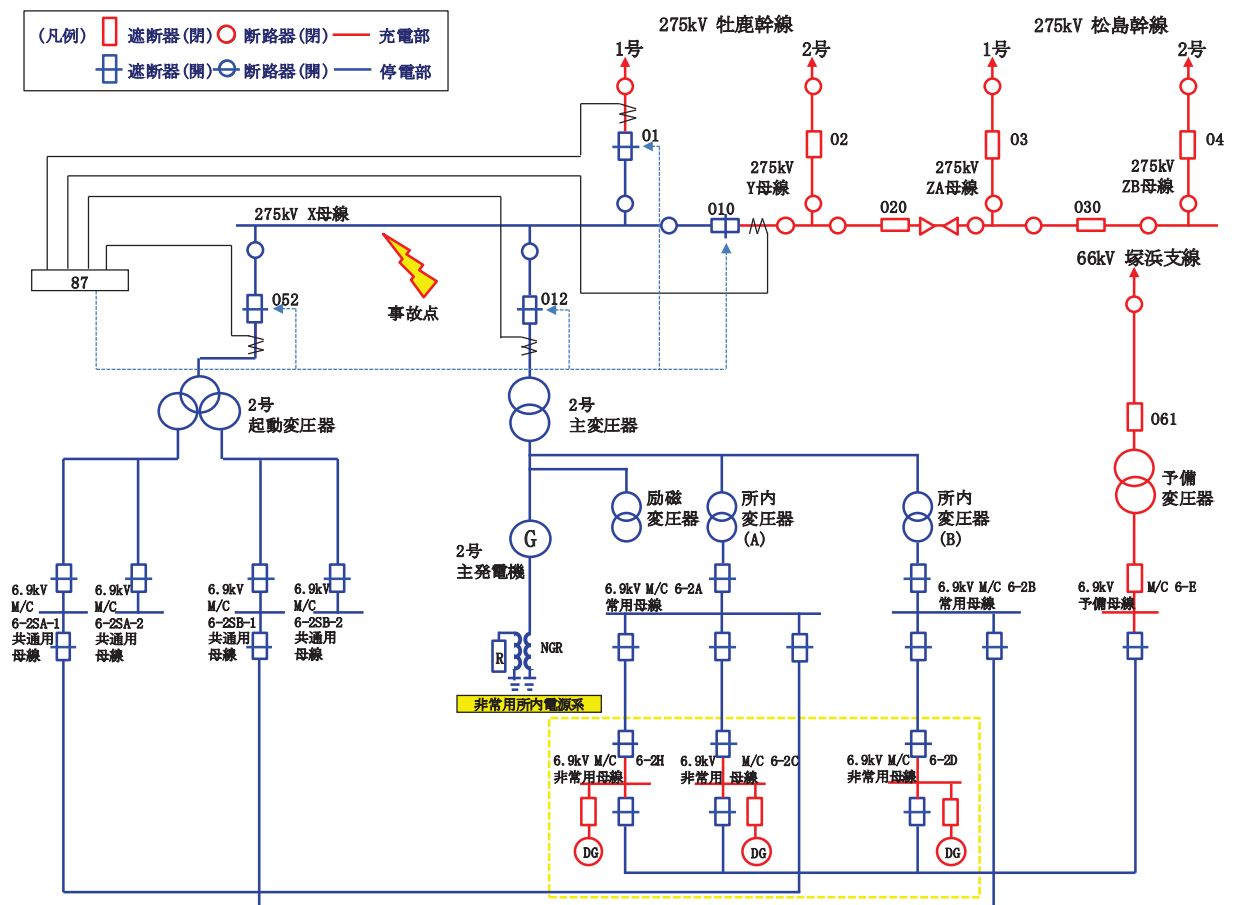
（凡例） 遮断器（閉） 断路器（閉） 充電部
遮断器（開） 断路器（開） 停電部

275kV 牡鹿幹線
1号
2号
275kV 松島幹線
1号
2号

01
02
03
04
275kV Y母線
275kV ZA母線
275kV ZB母線
275kV X母線
010
020
030
66kV 塚浜支線
87
052
012
事故点
2号 起動変圧器
2号 主変圧器
061
予備 変圧器
励磁 変圧器
所内 変圧器 (A)
所内 変圧器 (B)
2号 主発電機
G
R
NGR
非常用所内電源系
6.9kV M/C 6-2SA-1 共通用母線
6.9kV M/C 6-2SA-2 共通用母線
6.9kV M/C 6-2SB-1 共通用母線
6.9kV M/C 6-2SB-2 共通用母線
6.9kV M/C 6-2A 常用母線
6.9kV M/C 6-2B 常用母線
6.9kV M/C 6-E 予備母線
6.9kV M/C 6-2H 非常用母線
6.9kV M/C 6-2C 非常用 母線
6.9kV M/C 6-2D 非常用母線
DG
DG
DG